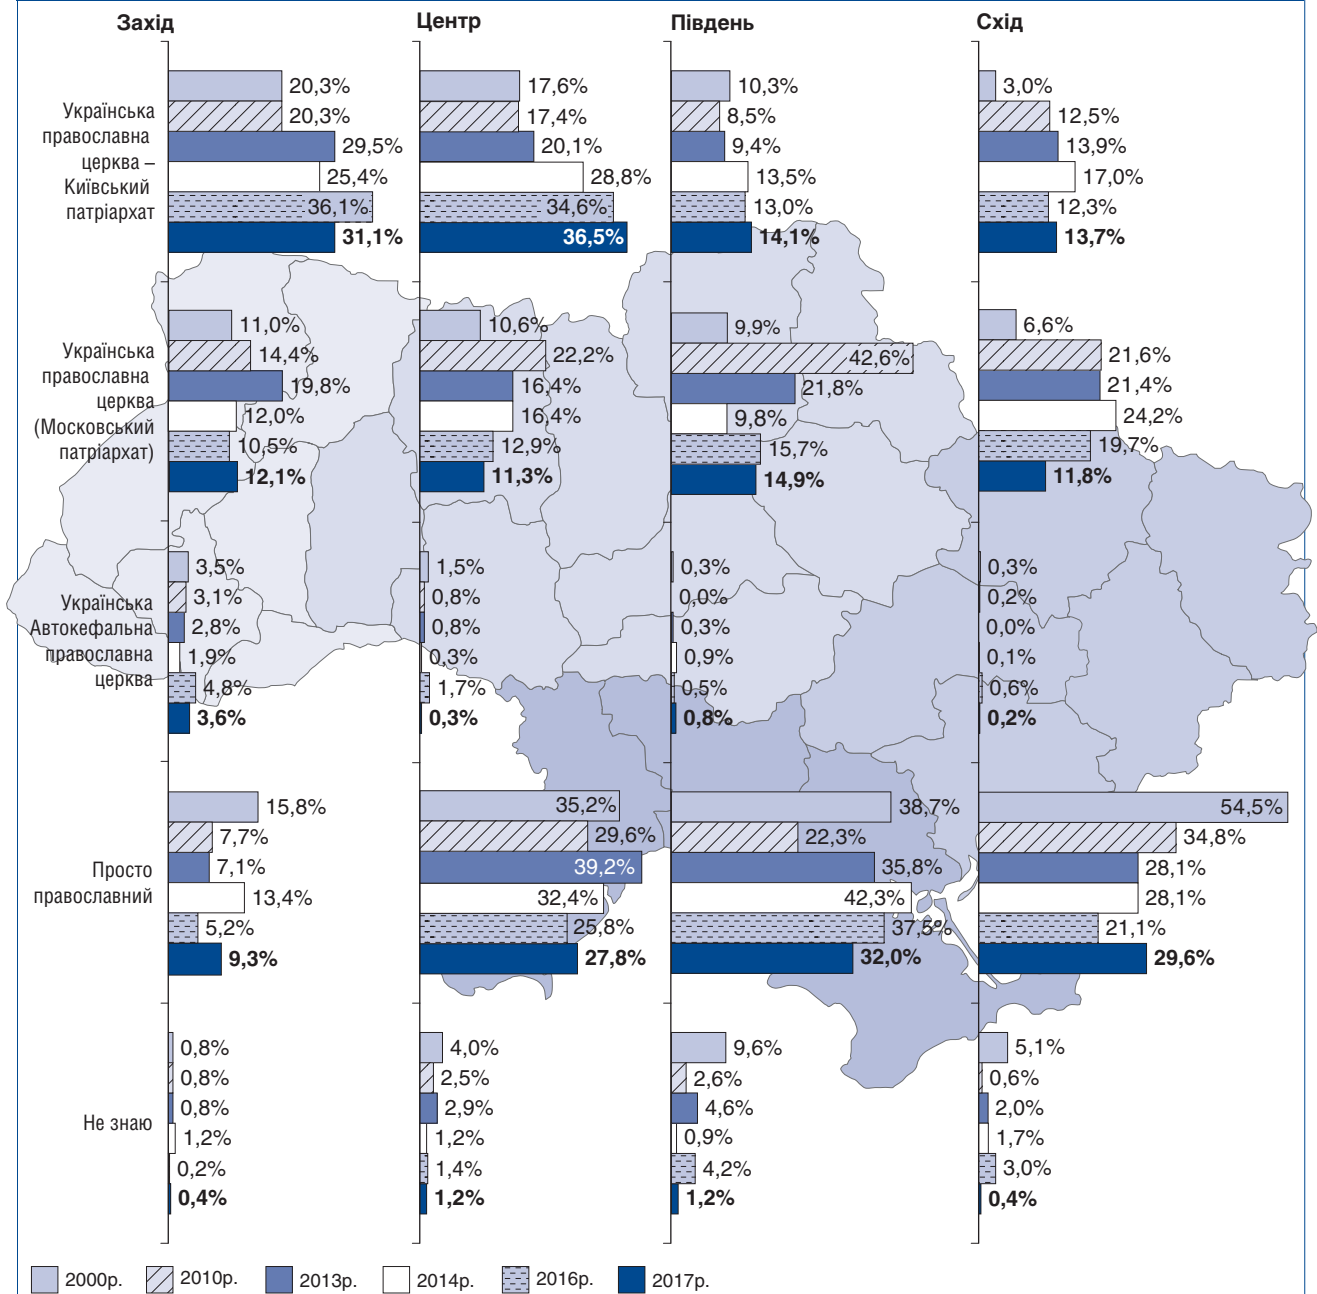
Захід

Центр

Південь

Схід

Українська православна церква – Київський патріархат

20,3%
20,3%
29,5%
25,4%
36,1%
31,1%

17,6%
17,4%
20,1%
28,8%
34,6%
36,5%

10,3%
8,5%
9,4%
13,5%
13,0%
14,1%

3,0%
12,5%
13,9%
17,0%
12,3%
13,7%

Українська православна церква (Московський патріархат)

11,0%
14,4%
19,8%
12,0%
10,5%
12,1%

10,6%
22,2%
16,4%
16,4%
12,9%
11,3%

9,9%
42,6%
21,8%
9,8%
15,7%
14,9%

6,6%
21,6%
21,4%
24,2%
19,7%
11,8%

Українська Автокефальна православна церква

3,5%
3,1%
2,8%
1,9%
4,8%
3,6%

1,5%
0,8%
0,8%
0,3%
1,7%
0,3%

0,3%
0,0%
0,3%
0,9%
0,5%
0,8%

0,3%
0,2%
0,0%
0,1%
0,6%
0,2%

Просто православний

15,8%
7,7%
7,1%
13,4%
5,2%
9,3%

35,2%
29,6%
39,2%
32,4%
25,8%
27,8%

38,7%
22,3%
35,8%
42,3%
37,5%
32,0%

54,5%
34,8%
28,1%
28,1%
21,1%
29,6%

Не знаю

0,8%
0,8%
0,8%
1,2%
0,2%
0,4%

4,0%
2,5%
2,9%
1,2%
1,4%
1,2%

9,6%
2,6%
4,6%
0,9%
4,2%
1,2%

5,1%
0,6%
2,0%
1,7%
3,0%
0,4%

2000р. 2010р. 2013р. 2014р. 2016р. 2017р.